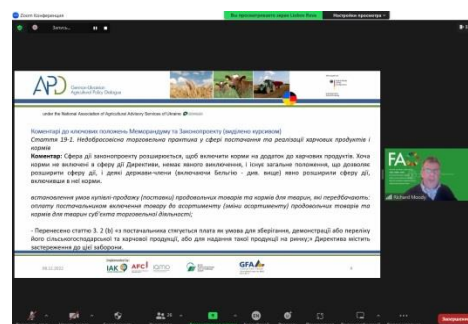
Zoom Конференция

Запись...

Вы просматриваете экран Liudmyla Kovalenko

Настройки просмотра

APD German-Ukrainian Agricultural Policy Dialogue

under the National Association of Agricultural Advisory Services of Ukraine

Коментарі до ключових положень Меморандуму та Законопроекту (виділено курсивом)

Стаття 19-1. Недобросовісна торговельна практика у сфері постачання та реалізації харчових продуктів і кормів

Коментар: Сфера дії законопроекту розширюється, щоб включити корми на додаток до харчових продуктів. Хоча корми не включені в сферу дії Директиви, немає явного виключення, і існує загальне положення, що дозволяє розширити сферу дії, і деякі держави-члени (включаючи Бельгію - див. вище) вже розширили сферу дії, включивши в неї корми.

встановлення умов купівлі-продажу (поставки) продовольчих товарів та кормів для тварин, які передбачають: оплату постачальником включення товару до асортименту (зміни асортименту) продовольчих товарів та кормів для тварин суб'єкта торговельної діяльності;

- Перенесено статтю 3. 2 (b) «з постачальника стягується плата як умова для зберігання, демонстрації або переліку його сільськогосподарської та харчової продукції, або для надання такої продукції на ринку;» Директива містить застереження до цієї заборони.

08.12.2021

IAK APCI GFA

FA

Richard Moody